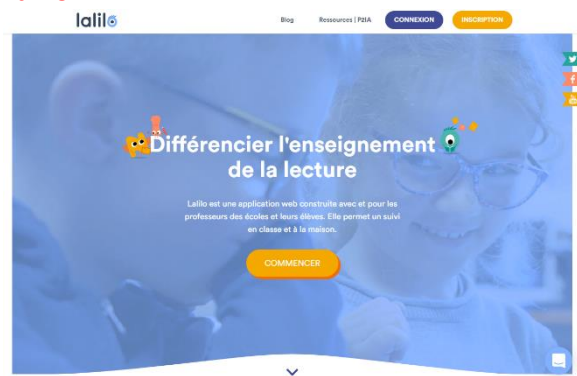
lalilo

Blog Ressources | P2IA CONNEXION INSCRIPTION

Différencier l'enseignement de la lecture

Lalilo est une application web construite avec et pour les professeurs des écoles et leurs élèves. Elle permet un suivi en classe et à la maison.

COMMENCER